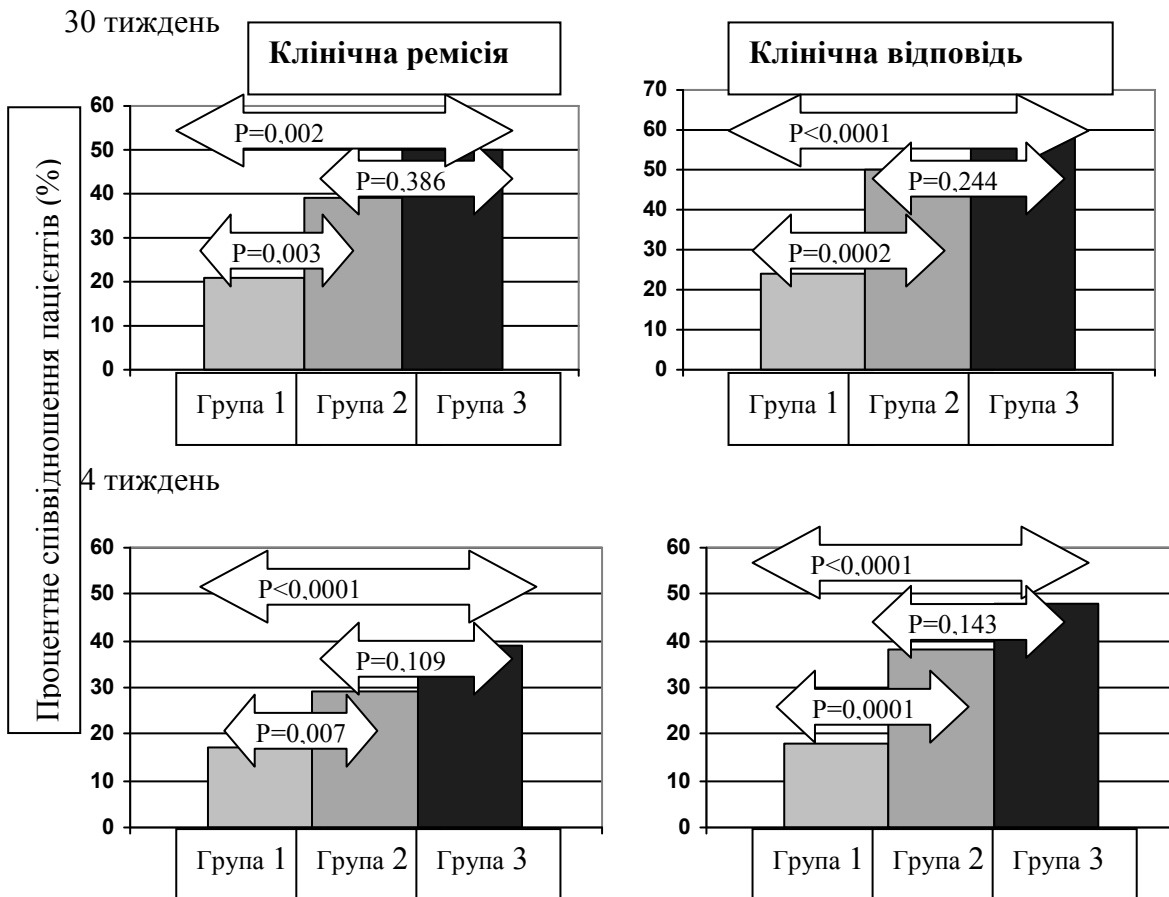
30 тиждень

Клінічна ремісія

Клінічна відповідь

Процентне співвідношення пацієнтів (%)

60
50
40
30
20
10
0

P=0,002
P=0,386
P=0,003

Група 1 | Група 2 | Група 3

70
60
50
40
30
20
10
0

P<0,0001
P=0,244
P=0,0002

Група 1 | Група 2 | Група 3

4 тиждень

60
50
40
30
20
10
0

P<0,0001
P=0,109
P=0,007

Група 1 | Група 2 | Група 3

60
50
40
30
20
10
0

P<0,0001
P=0,143
P=0,0001

Група 1 | Група 2 | Група 3